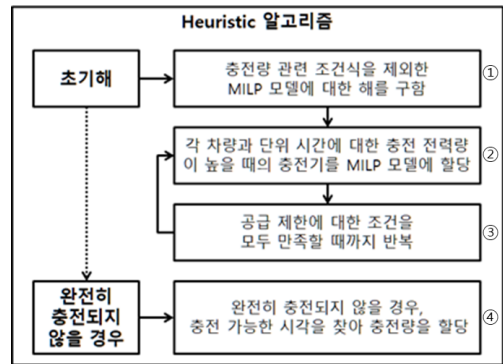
Heuristic 알고리즘

초기해

충전량 관련 조건식을 제외한 MILP 모델에 대한 해를 구함 ①

각 차량과 단위 시간에 대한 충전 전력량이 높을 때의 충전기를 MILP 모델에 할당 ②

공급 제한에 대한 조건을 모두 만족할 때까지 반복 ③

완전히 충전되지 않을 경우

완전히 충전되지 않을 경우, 충전 가능한 시각을 찾아 충전량을 할당 ④